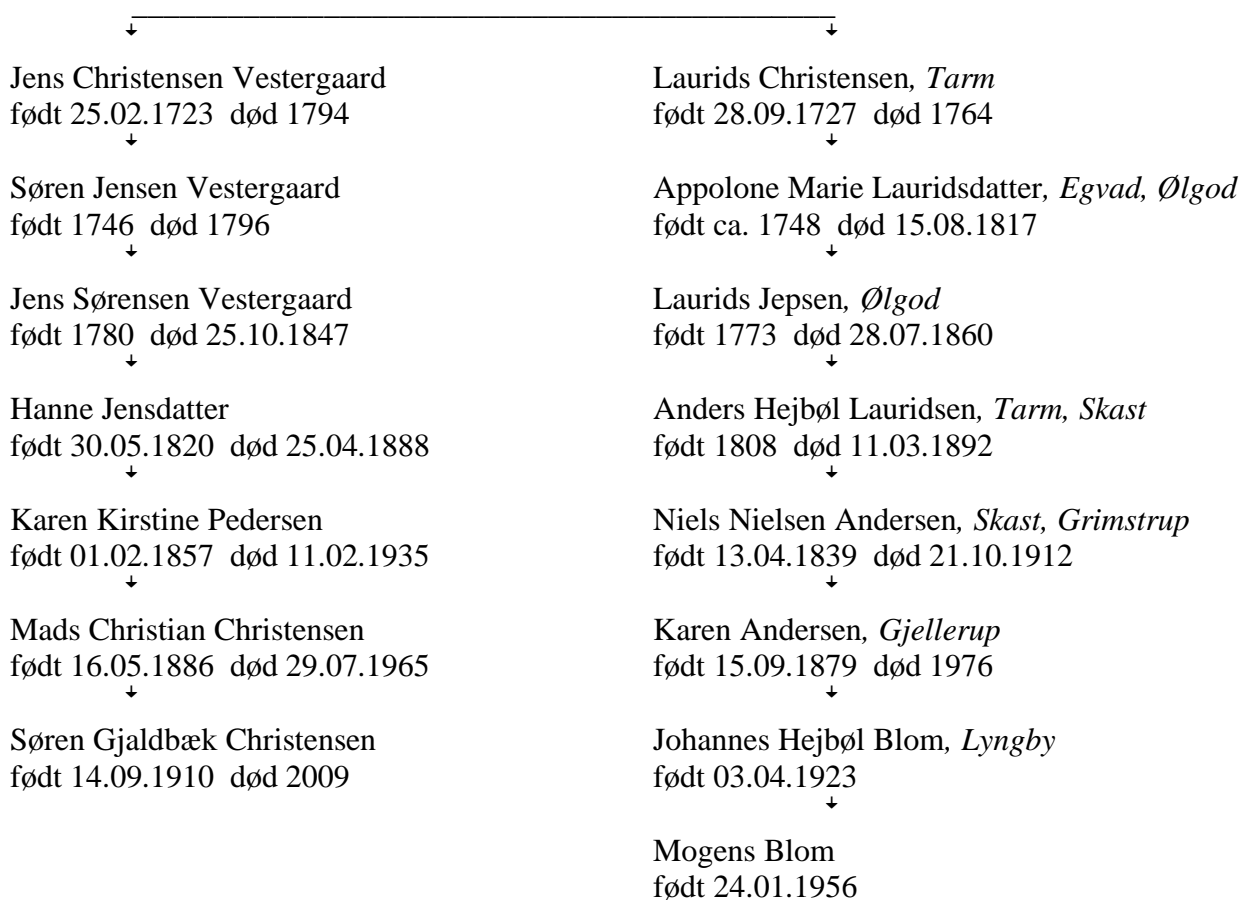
Jens Christensen Vestergaard
født 25.02.1723 død 1794

Søren Jensen Vestergaard
født 1746 død 1796

Jens Sørensen Vestergaard
født 1780 død 25.10.1847

Hanne Jensdatter
født 30.05.1820 død 25.04.1888

Karen Kirstine Pedersen
født 01.02.1857 død 11.02.1935

Mads Christian Christensen
født 16.05.1886 død 29.07.1965

Søren Gjaldbæk Christensen
født 14.09.1910 død 2009

Laurids Christensen, *Tarm*
født 28.09.1727 død 1764

Appolone Marie Lauridsdatter, *Egvad, Ølgod*
født ca. 1748 død 15.08.1817

Laurids Jepsen, *Ølgod*
født 1773 død 28.07.1860

Anders Hejbøl Lauridsen, *Tarm, Skast*
født 1808 død 11.03.1892

Niels Nielsen Andersen, *Skast, Grimstrup*
født 13.04.1839 død 21.10.1912

Karen Andersen, *Gjellerup*
født 15.09.1879 død 1976

Johannes Hejbøl Blom, *Lyngby*
født 03.04.1923

Mogens Blom
født 24.01.1956